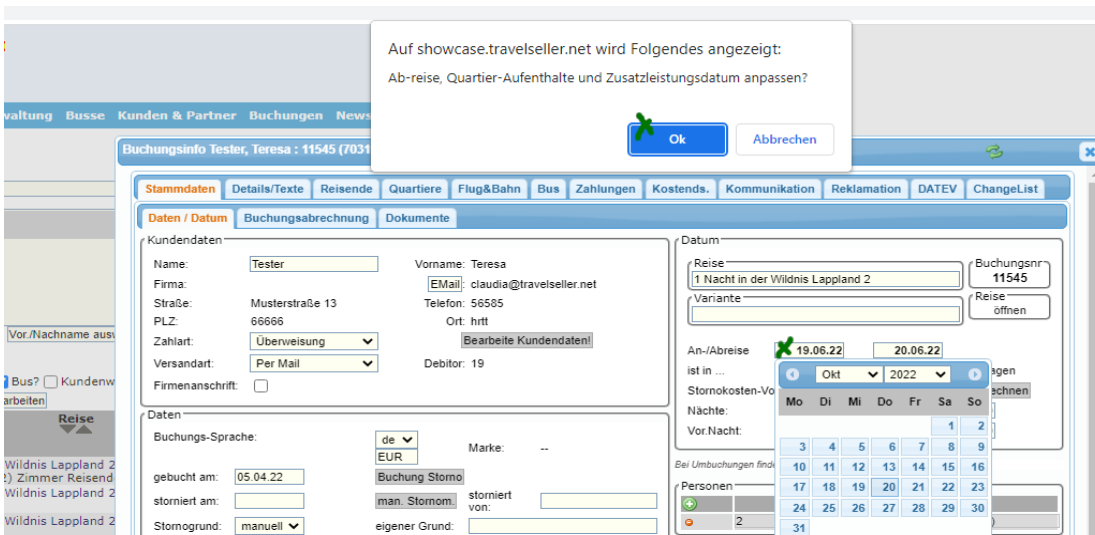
Auf showcase.travelseller.net wird Folgendes angezeigt:

Ab-reise, Quartier-Aufenthalte und Zusatzleistungsdatum anpassen?

Ok | Abbrechen

waltung Busse Kunden & Partner Buchungen News

Buchungsinfo Tester, Teresa : 11545 (7031

Stammdaten | Details/Texte | Reisende | Quartiere | Flug&Bahn | Bus | Zahlungen | Kostends. | Kommunikation | Reklamation | DATEV | ChangeList

Daten / Datum | Buchungsabrechnung | Dokumente

Kundendaten

Name: Tester
Vorname: Teresa
Firma:
EMail: claudia@travelseller.net
Straße: Musterstraße 13
Telefon: 56585
PLZ: 66666
Ort: hrtt
Zahlart: Überweisung
Bearbeite Kundendaten!
Versandart: Per Mail
Debitor: 19
Firmenanschrift:

Daten

Buchungs-Sprache: de
EUR
Marke: --
gebucht am: 05.04.22
Buchung Storno
storniert am:
man. Stornom.
storniert von:
Stornogrund: manuell
eigener Grund:

Datum

Reise
1 Nacht in der Wildnis Lappland 2
Buchungsnr
11545
Variante
Reise öffnen
An-/Abreise 19.06.22 20.06.22
ist in ...
agen
Stornokosten-Vo
echnen
Nächte:
Vor.Nacht:
Bei Umbuchungen find
Personen

Okt 2022

| Mo | Di | Mi | Do | Fr | Sa | So |
|---|---|---|---|---|---|---|
| | | | | | 1 | 2 |
| 3 | 4 | 5 | 6 | 7 | 8 | 9 |
| 10 | 11 | 12 | 13 | 14 | 15 | 16 |
| 17 | 18 | 19 | 20 | 21 | 22 | 23 |
| 24 | 25 | 26 | 27 | 28 | 29 | 30 |
| 31 | | | | | | |

Vor./Nachname ausw
Bus? Kundenw
arbeiten
Reise
Wildnis Lappland 2
2) Zimmer Reisend
Wildnis Lappland 2
Wildnis Lappland 2
2